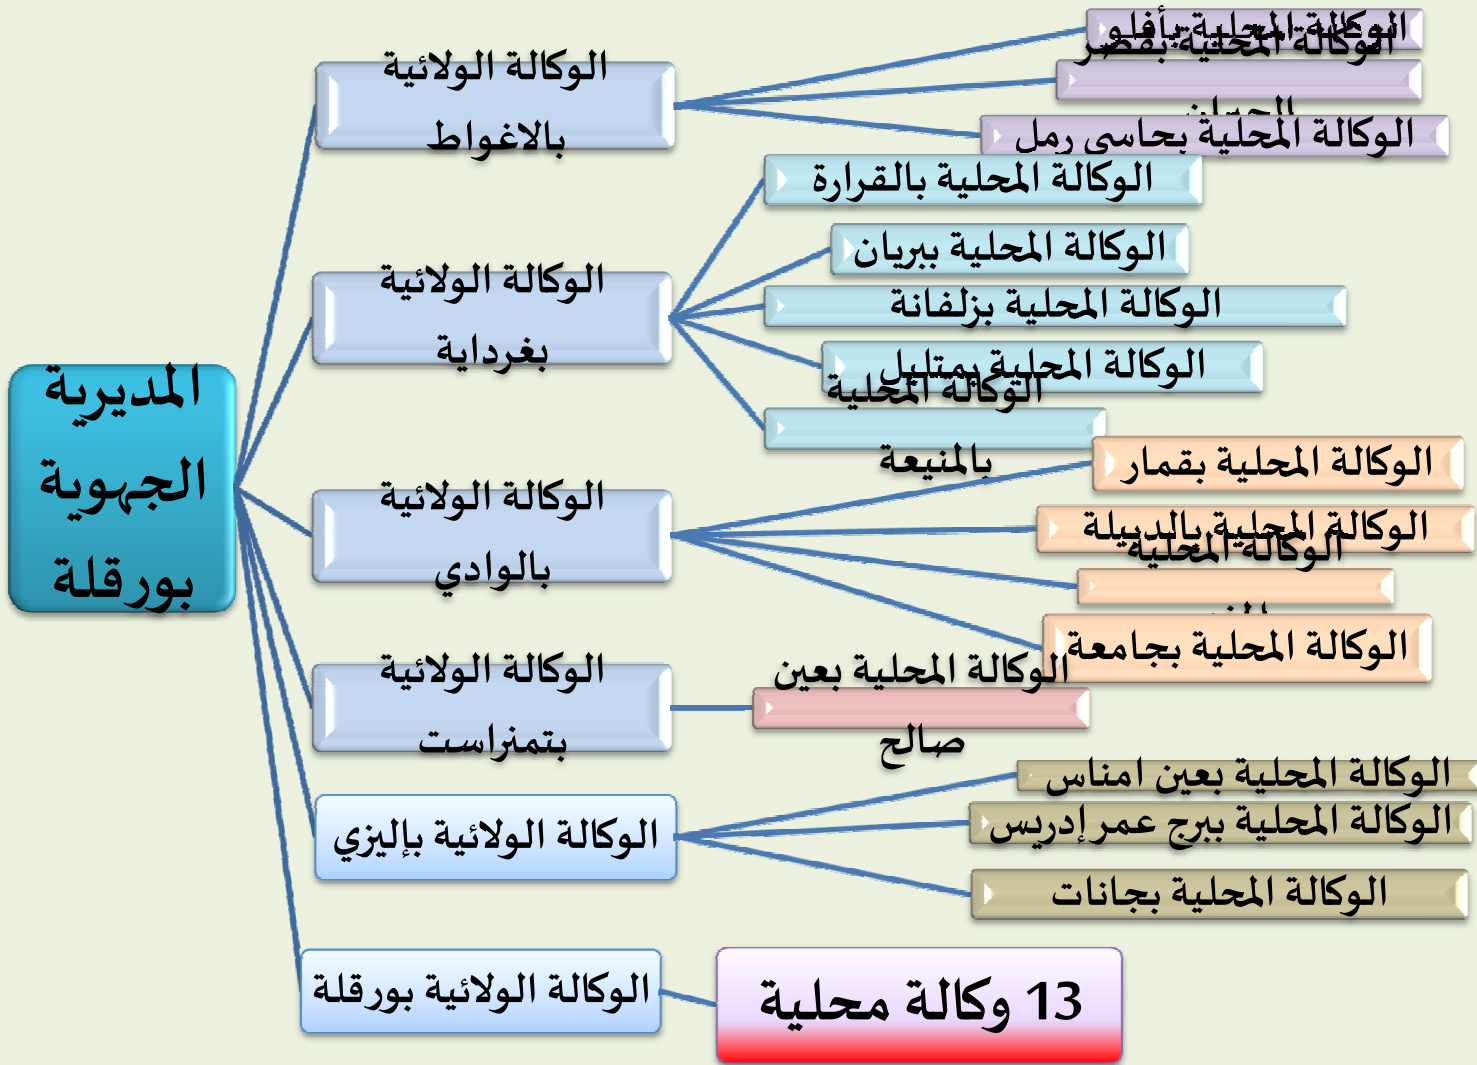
المديرية الجهوية بورقلة

الوكالة الولائية بالاغواط

الوكالة المحلية بأفلو

الوكالة المحلية بقصر الحيران

الوكالة المحلية بحاسي رمل

الوكالة الولائية بغرداية

الوكالة المحلية بالقرارة

الوكالة المحلية ببريان

الوكالة المحلية بزلفانة

الوكالة المحلية بمتليلي

الوكالة المحلية بالمنيعة

الوكالة الولائية بالوادي

الوكالة المحلية بقمار

الوكالة المحلية بالدبيلة

الوكالة المحلية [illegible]

الوكالة المحلية بجامعة

الوكالة الولائية بتمنراست

الوكالة المحلية بعين صالح

الوكالة الولائية بإليزي

الوكالة المحلية بعين امناس

الوكالة المحلية ببرج عمر إدريس

الوكالة المحلية بجانات

الوكالة الولائية بورقلة

13 وكالة محلية